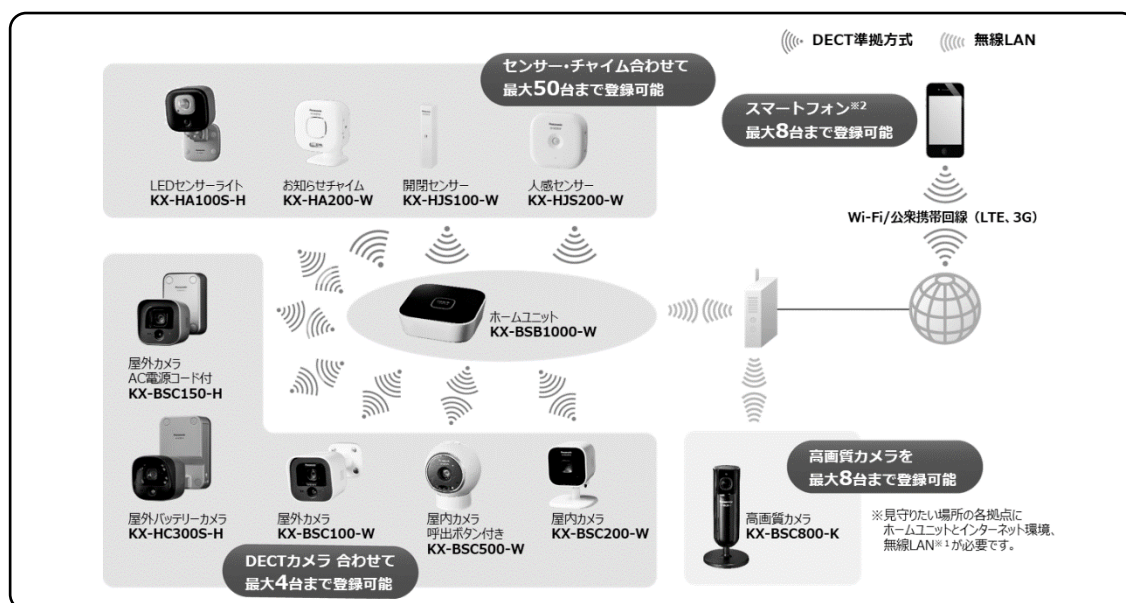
DECT準拠方式 無線LAN

センサー・チャイム合わせて
最大50台まで登録可能

スマートフォン※2
最大8台まで登録可能

LEDセンサーライト
KX-HA100S-H

お知らせチャイム
KX-HA200-W

開閉センサー
KX-HJS100-W

人感センサー
KX-HJS200-W

Wi-Fi/公衆携帯回線（LTE、3G）

ホームユニット
KX-BSB1000-W

屋外カメラ
AC電源コード付
KX-BSC150-H

屋外バッテリーカメラ
KX-HC300S-H

屋外カメラ
KX-BSC100-W

屋内カメラ
呼出ボタン付き
KX-BSC500-W

屋内カメラ
KX-BSC200-W

DECTカメラ 合わせて
最大4台まで登録可能

高画質カメラを
最大8台まで登録可能

高画質カメラ
KX-BSC800-K

※見守りたい場所の各拠点に
ホームユニットとインターネット環境、
無線LAN※1が必要です。